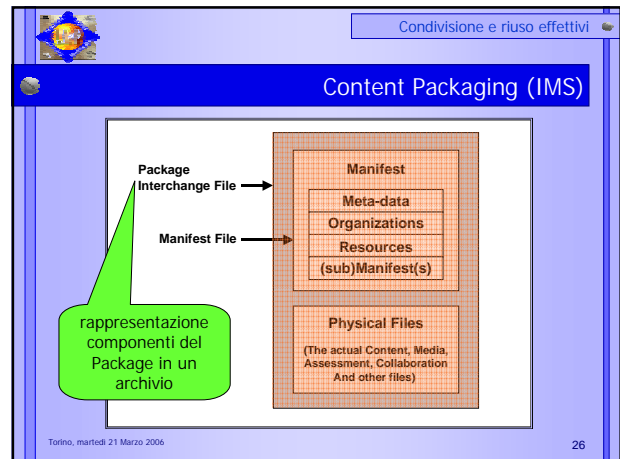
Condivisione e riuso effettivi

Content Packaging (IMS)

Package Interchange File

Manifest File

Manifest

Meta-data

Organizations

Resources

(sub)Manifest(s)

Physical Files

(The actual Content, Media, Assessment, Collaboration And other files)

rappresentazione componenti del Package in un archivio

Torino, martedì 21 Marzo 2006

26